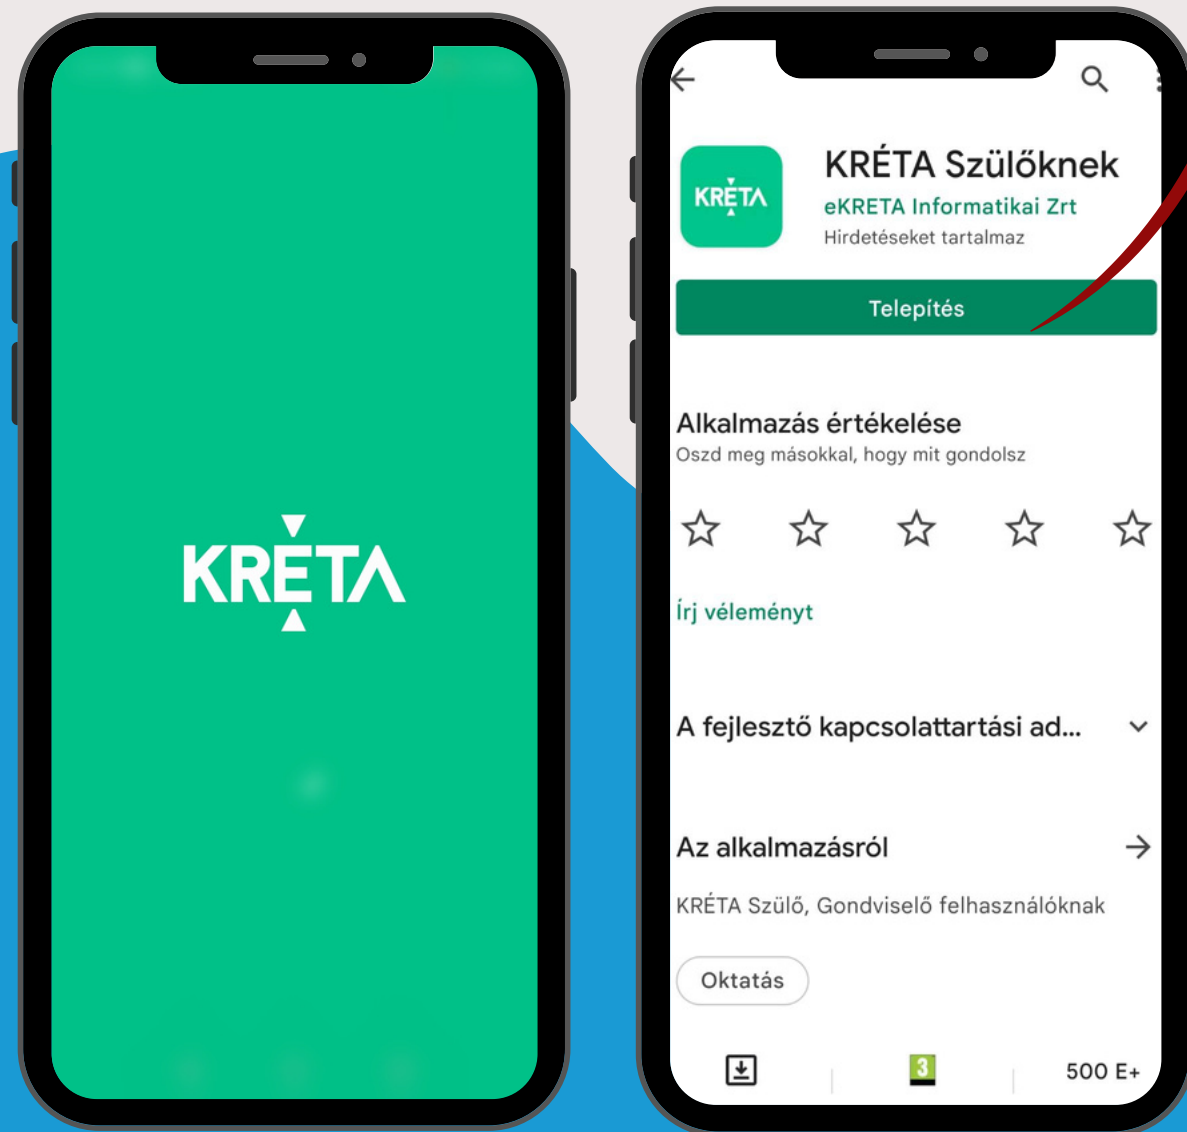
KRÉTA

KRÉTA

KRÉTA Szülőknek
eKRETA Informatikai Zrt
Hirdetéseket tartalmaz

Telepítés

Alkalmazás értékelése
Oszd meg másokkal, hogy mit gondolsz

Írj véleményt

A fejlesztő kapcsolattartási ad...

Az alkalmazásról

KRÉTA Szülő, Gondviselő felhasználóknak

Oktatás

3

500 E+